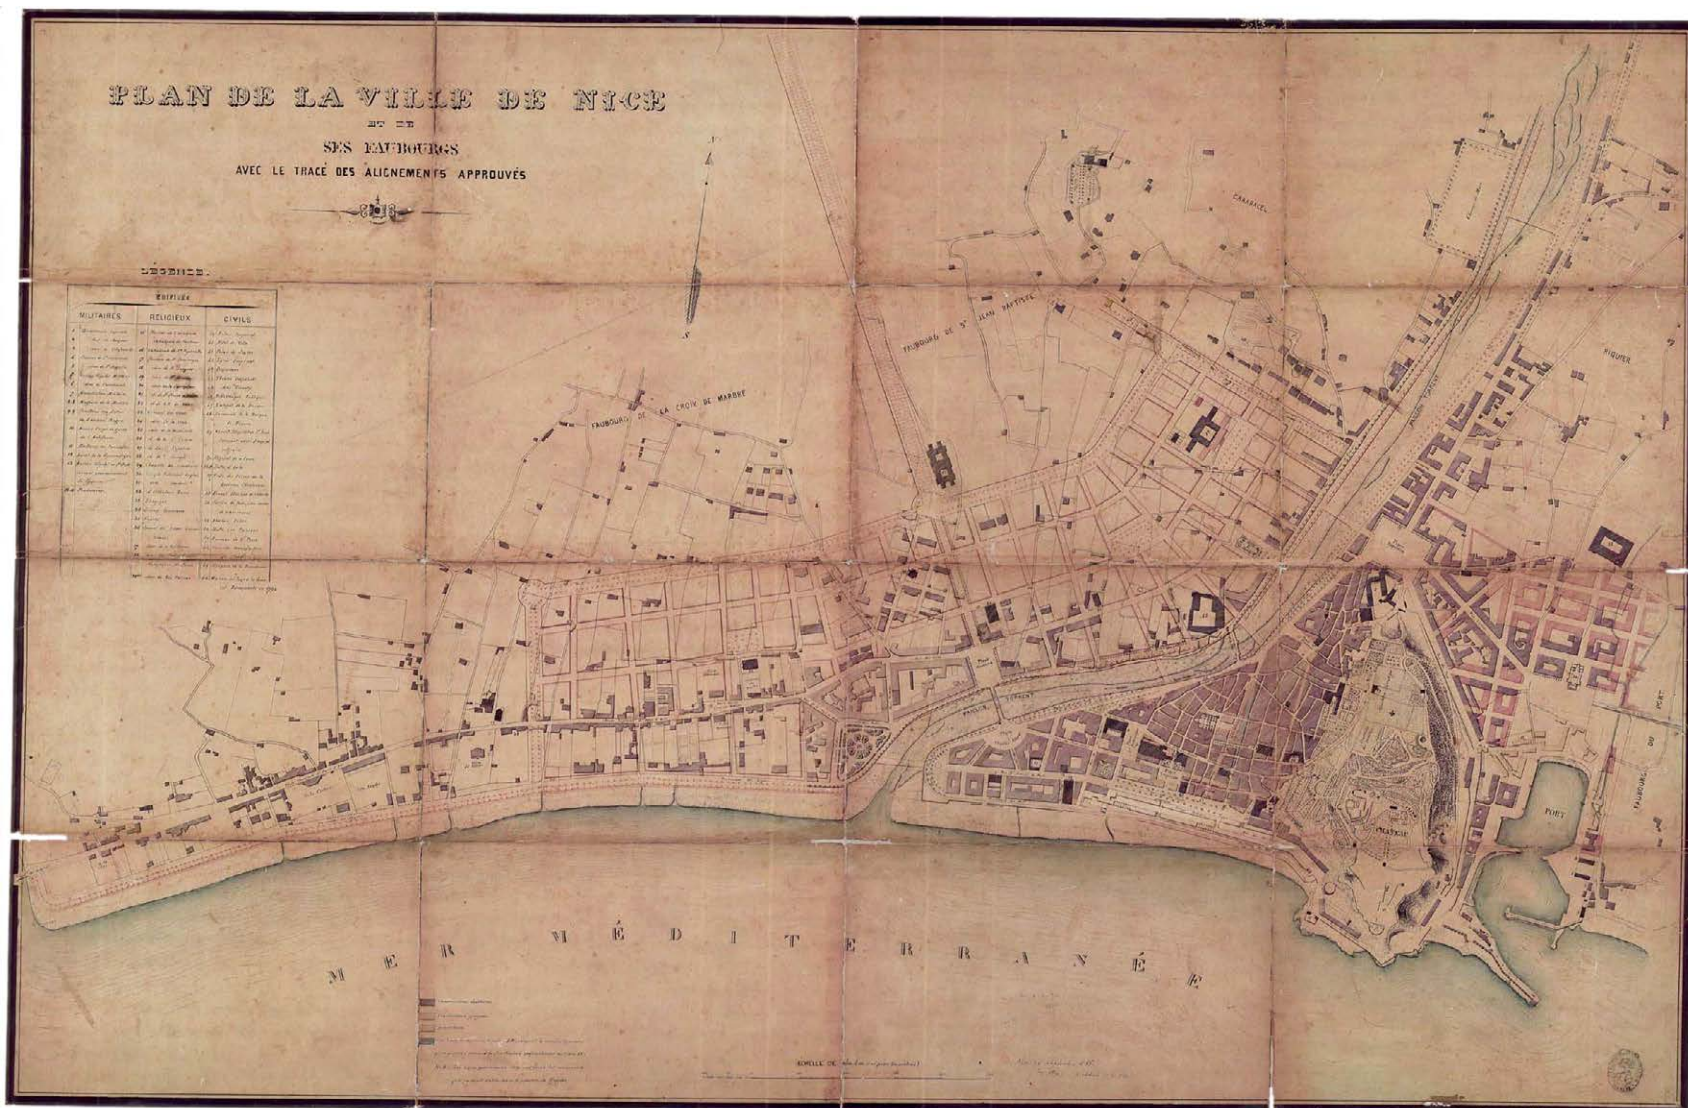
PLAN DE LA VILLE DE NICE
ET DE
SES FAUBOURGS
AVEC LE TRACÉ DES ALIGNEMENTS APPROUVÉS

LÉGENDE.

ÉDIFICES

| MILITAIRES | RELIGIEUX | CIVILS |
|---|---|---|
| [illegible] | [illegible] | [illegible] |

FAUBOURG DE LA CROIX DE MARBRE

FAUBOURG DE ST JEAN BAPTISTE

CARABACEL

RIQUIER

PORT

FAUBOURG DU PORT

CHÂTEAU

M E R   M É D I T E R R A N É E

ÉCHELLE DE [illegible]

N